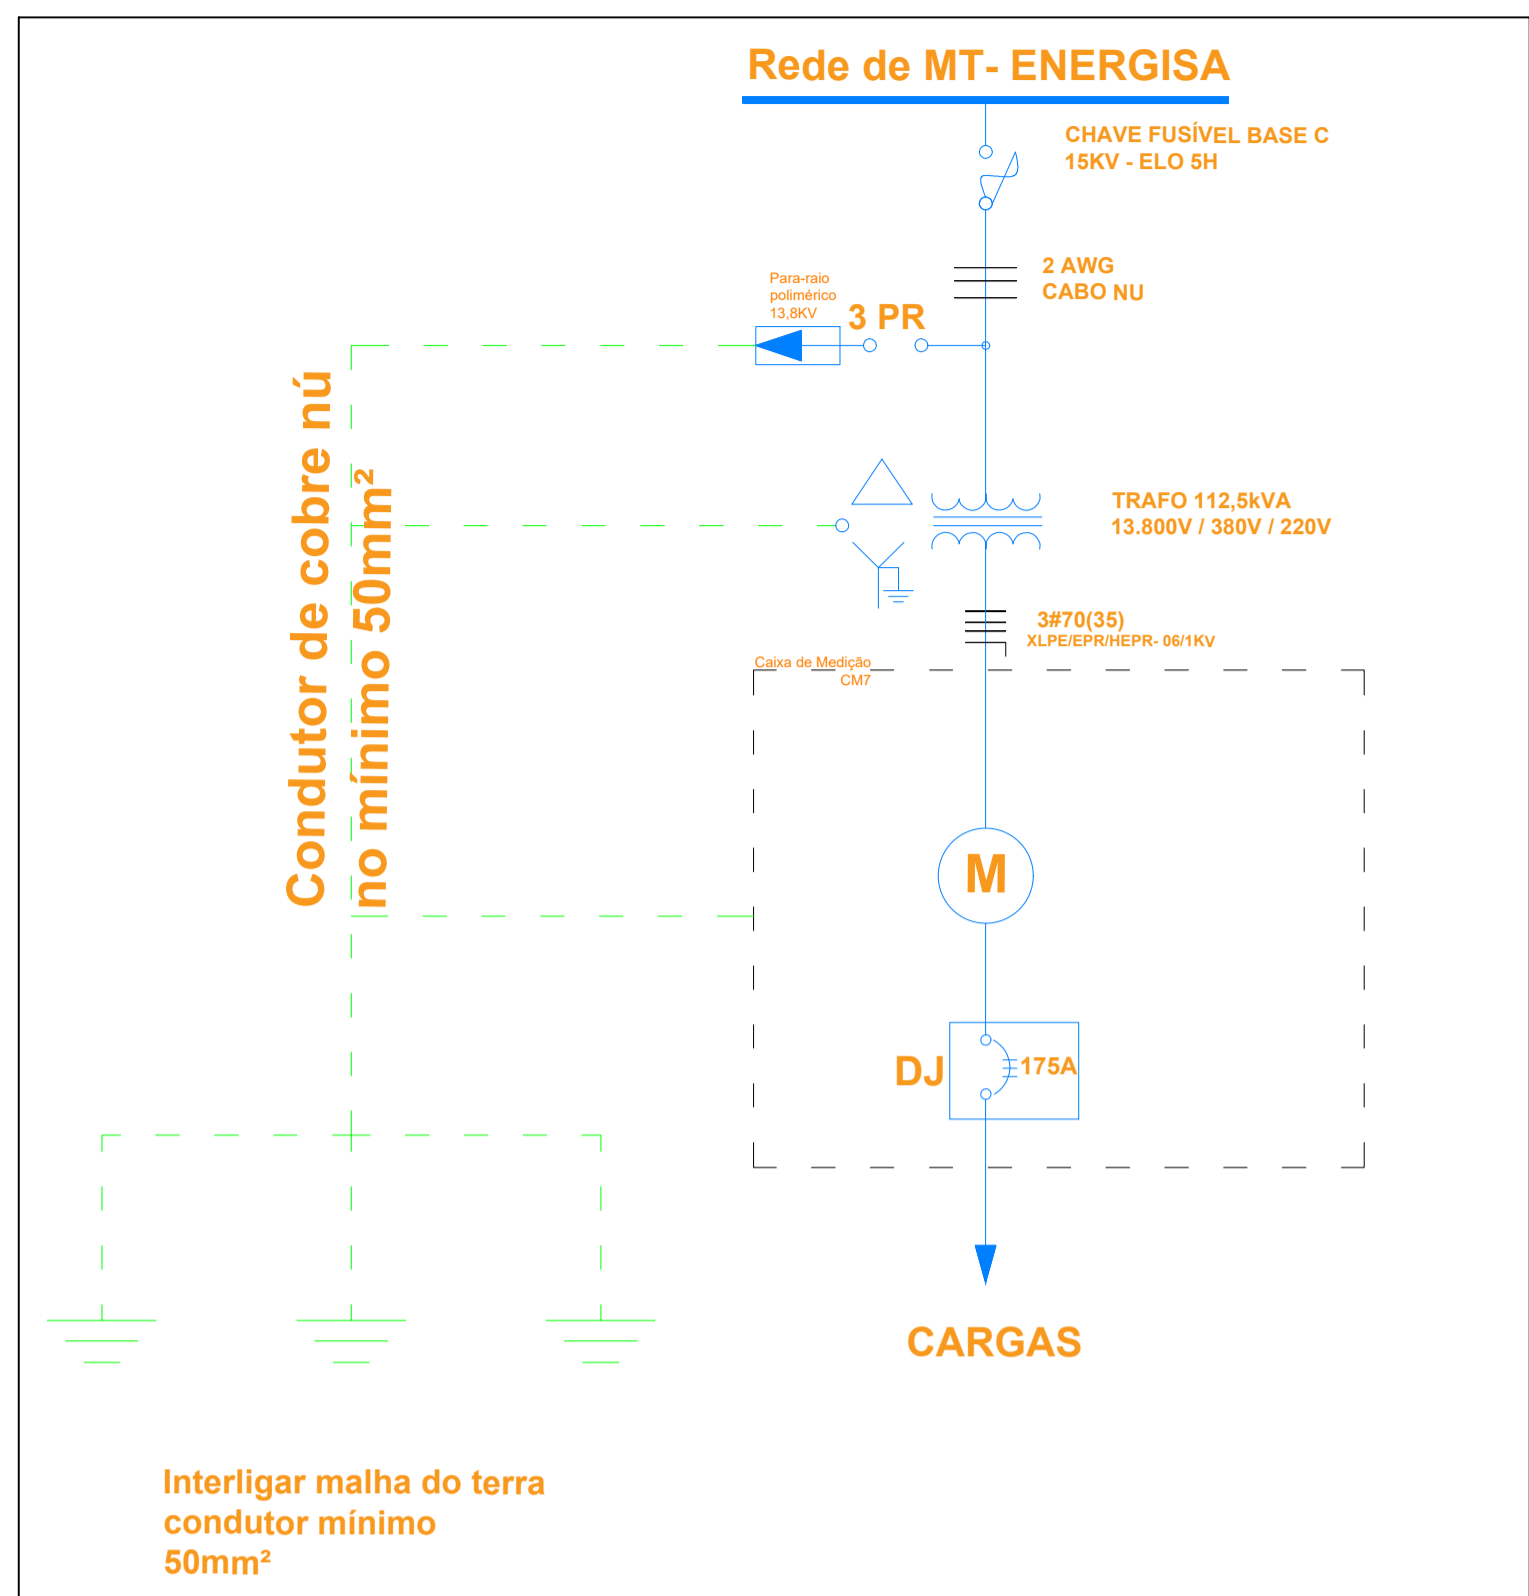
Rede de MT- ENERGISA

CHAVE FUSÍVEL BASE C
15KV - ELO 5H

2 AWG
CABO NU

Para-raio
polimérico
13,8KV

3 PR

Condutor de cobre nú
no mínimo $50mm^2$

TRAFO 112,5kVA
13.800V / 380V / 220V

3#70(35)
XLPE/EPR/HEPR- 06/1KV

Caixa de Medição
CM7

M

DJ

175A

CARGAS

Interligar malha do terra
condutor mínimo
50mm²